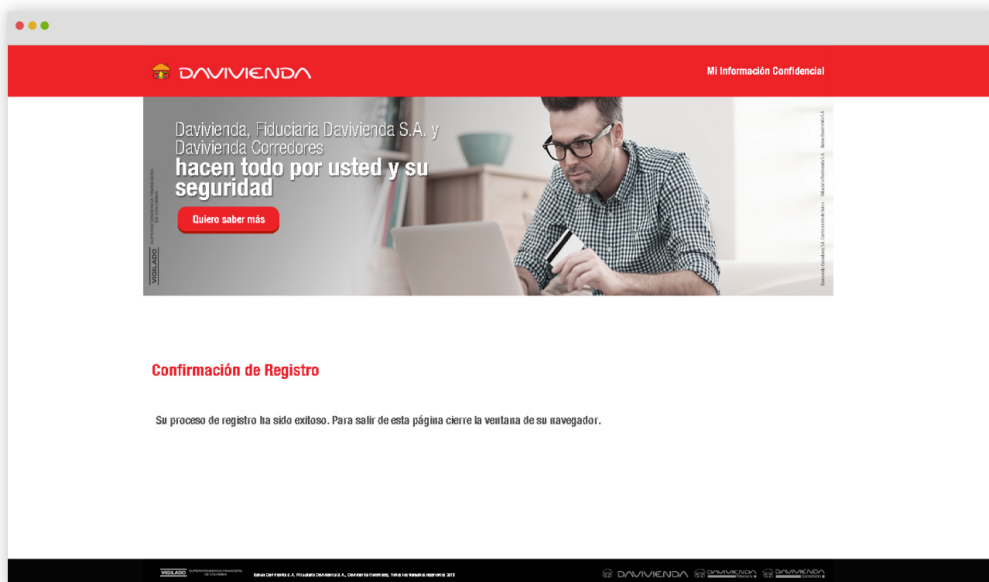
DAVIVIENDA

Mi Información Confidencial

Davivienda, Fiduciaria Davivienda S.A. y Davivienda Corredores
hacen todo por usted y su seguridad

Quiero saber más

VIGILADO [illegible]

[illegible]

Confirmación de Registro

Su proceso de registro ha sido exitoso. Para salir de esta página cierre la ventana de su navegador.

VIGILADO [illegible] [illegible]

DAVIVIENDA DAVIVIENDA DAVIVIENDA